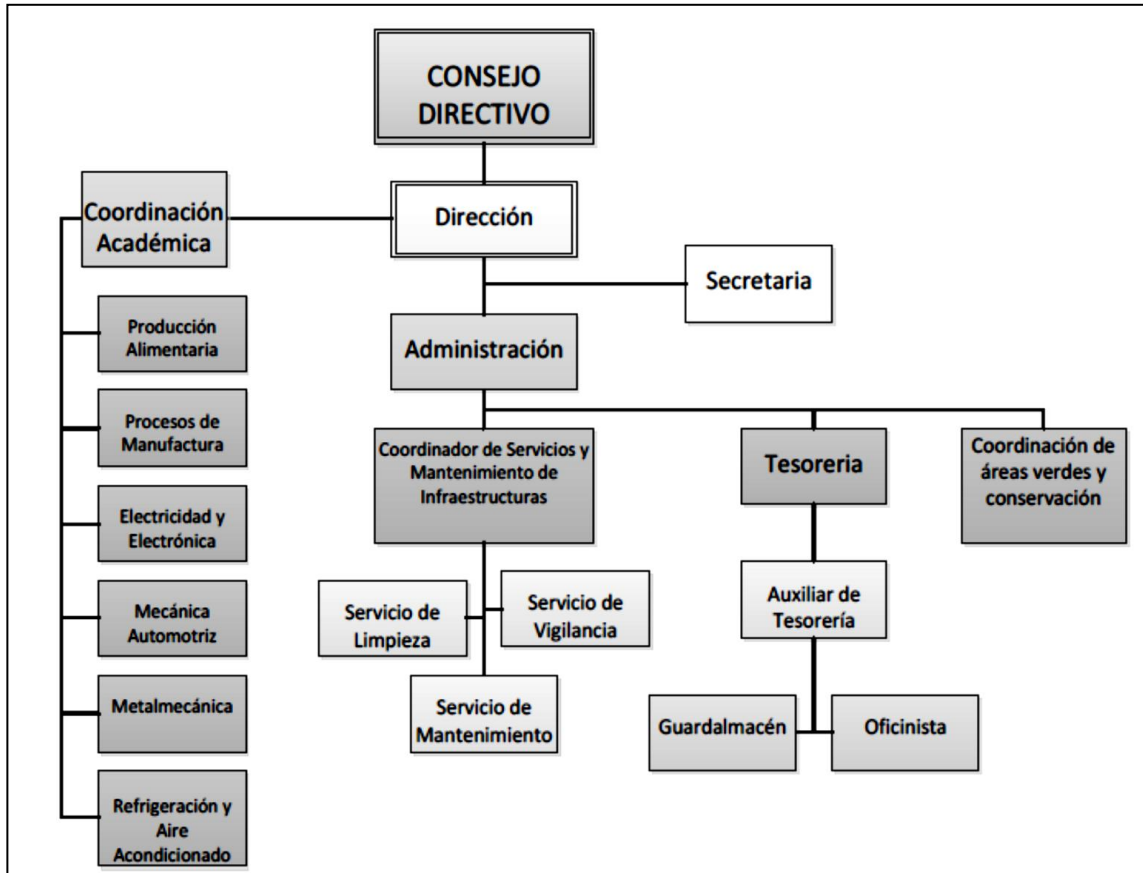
CONSEJO DIRECTIVO

Coordinación Académica

Dirección

Secretaria

Administración

Producción Alimentaria

Procesos de Manufactura

Electricidad y Electrónica

Mecánica Automotriz

Metalmecánica

Refrigeración y Aire Acondicionado

Coordinador de Servicios y Mantenimiento de Infraestructuras

Tesoreria

Coordinación de áreas verdes y conservación

Servicio de Limpieza

Servicio de Vigilancia

Servicio de Mantenimiento

Auxiliar de Tesorería

Guardalmacén

Oficinista